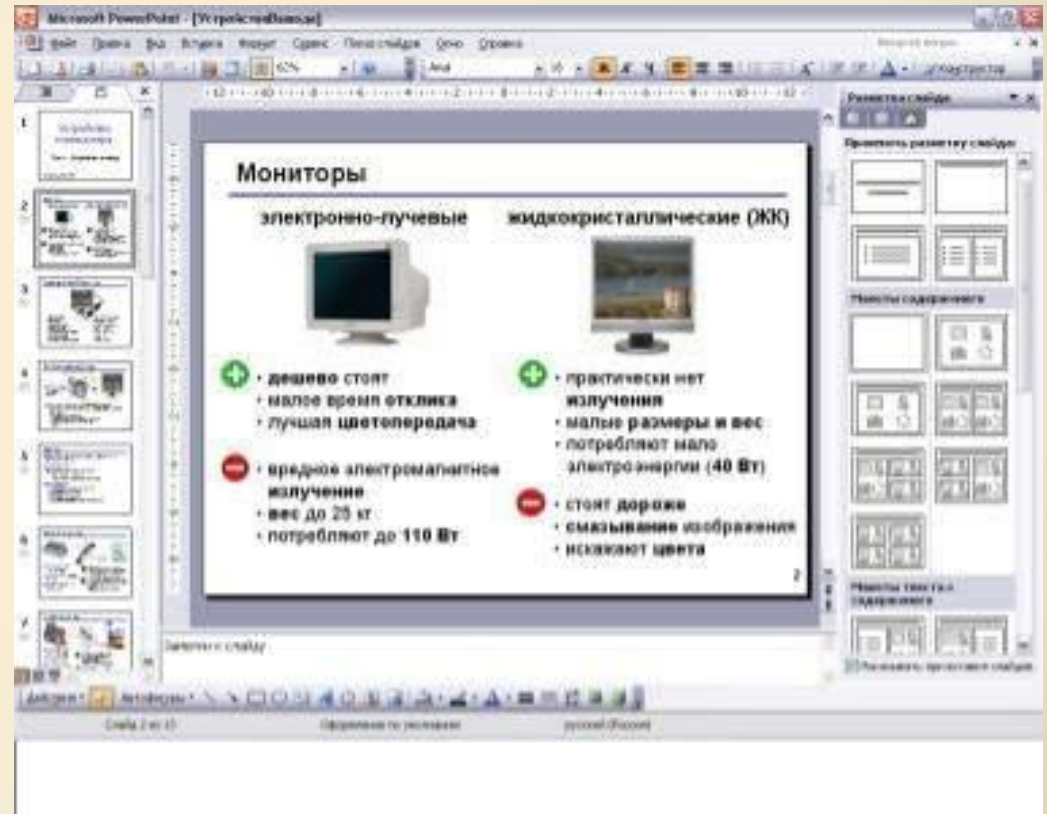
Microsoft PowerPoint - [УстройстваВывода]

Файл Правка Вид Вставка Формат Сервис Показ слайдов Окно Справка

62% Arial 18 Конструктор

Разметка слайда

Применить разметку слайда:

Макеты содержимого

Макеты текста и содержимого

Мониторы

электронно-лучевые

жидкокристаллические (ЖК)

• дешево стоят
• малое время отклика
• лучшая цветопередача

• вредное электромагнитное излучение
• вес до 25 кг
• потребляют до 110 Вт

• практически нет излучения
• малые размеры и вес
• потребляют мало электроэнергии (40 Вт)

• стоят дороже
• смазывание изображения
• искажают цвета

2

Заметки к слайду

Действия Автофигуры

Слайд 2 из 13 Оформление по умолчанию русский (Россия)